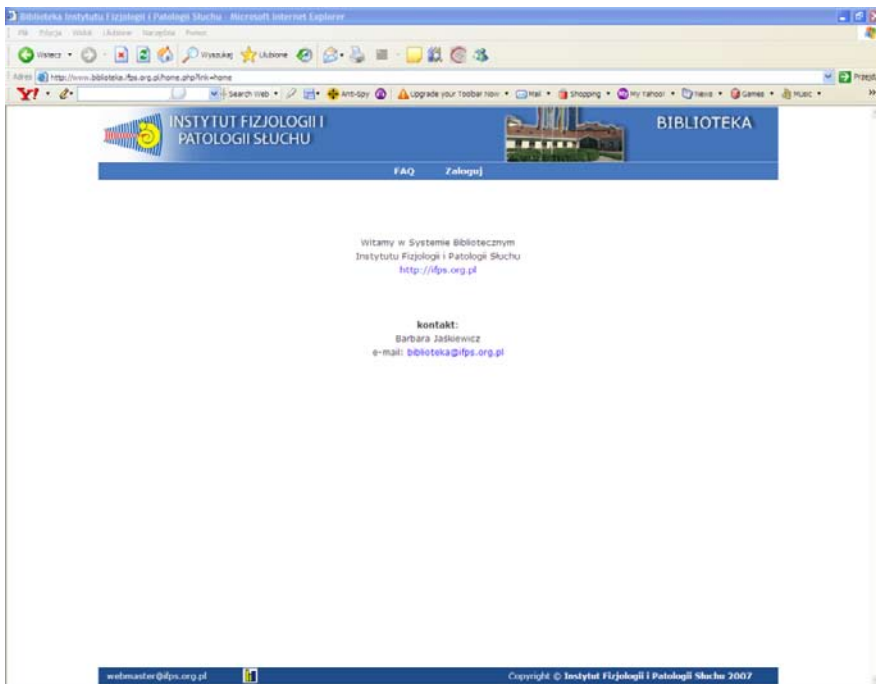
Biblioteka Instytutu Fizjologii i Patologii Słuchu - Microsoft Internet Explorer

Plik Edycja Widok Ulubione Narzędzia Pomoc

Wstecz Wyszukaj Ulubione

Adres http://www.biblioteka.ifps.org.pl/home.php?link=home Przejdź

Y! Search Web Anti-Spy Upgrade your Toolbar Now Mail Shopping My Yahoo! News Games Music

INSTYTUT FIZJOLOGII I PATOLOGII SŁUCHU

BIBLIOTEKA

FAQ Zaloguj

Witamy w Systemie Bibliotecznym
Instytutu Fizjologii i Patologii Słuchu
http://ifps.org.pl

kontakt:
Barbara Jaśkiewicz
e-mail: biblioteka@ifps.org.pl

webmaster@ifps.org.pl

Copyright © Instytut Fizjologii i Patologii Słuchu 2007